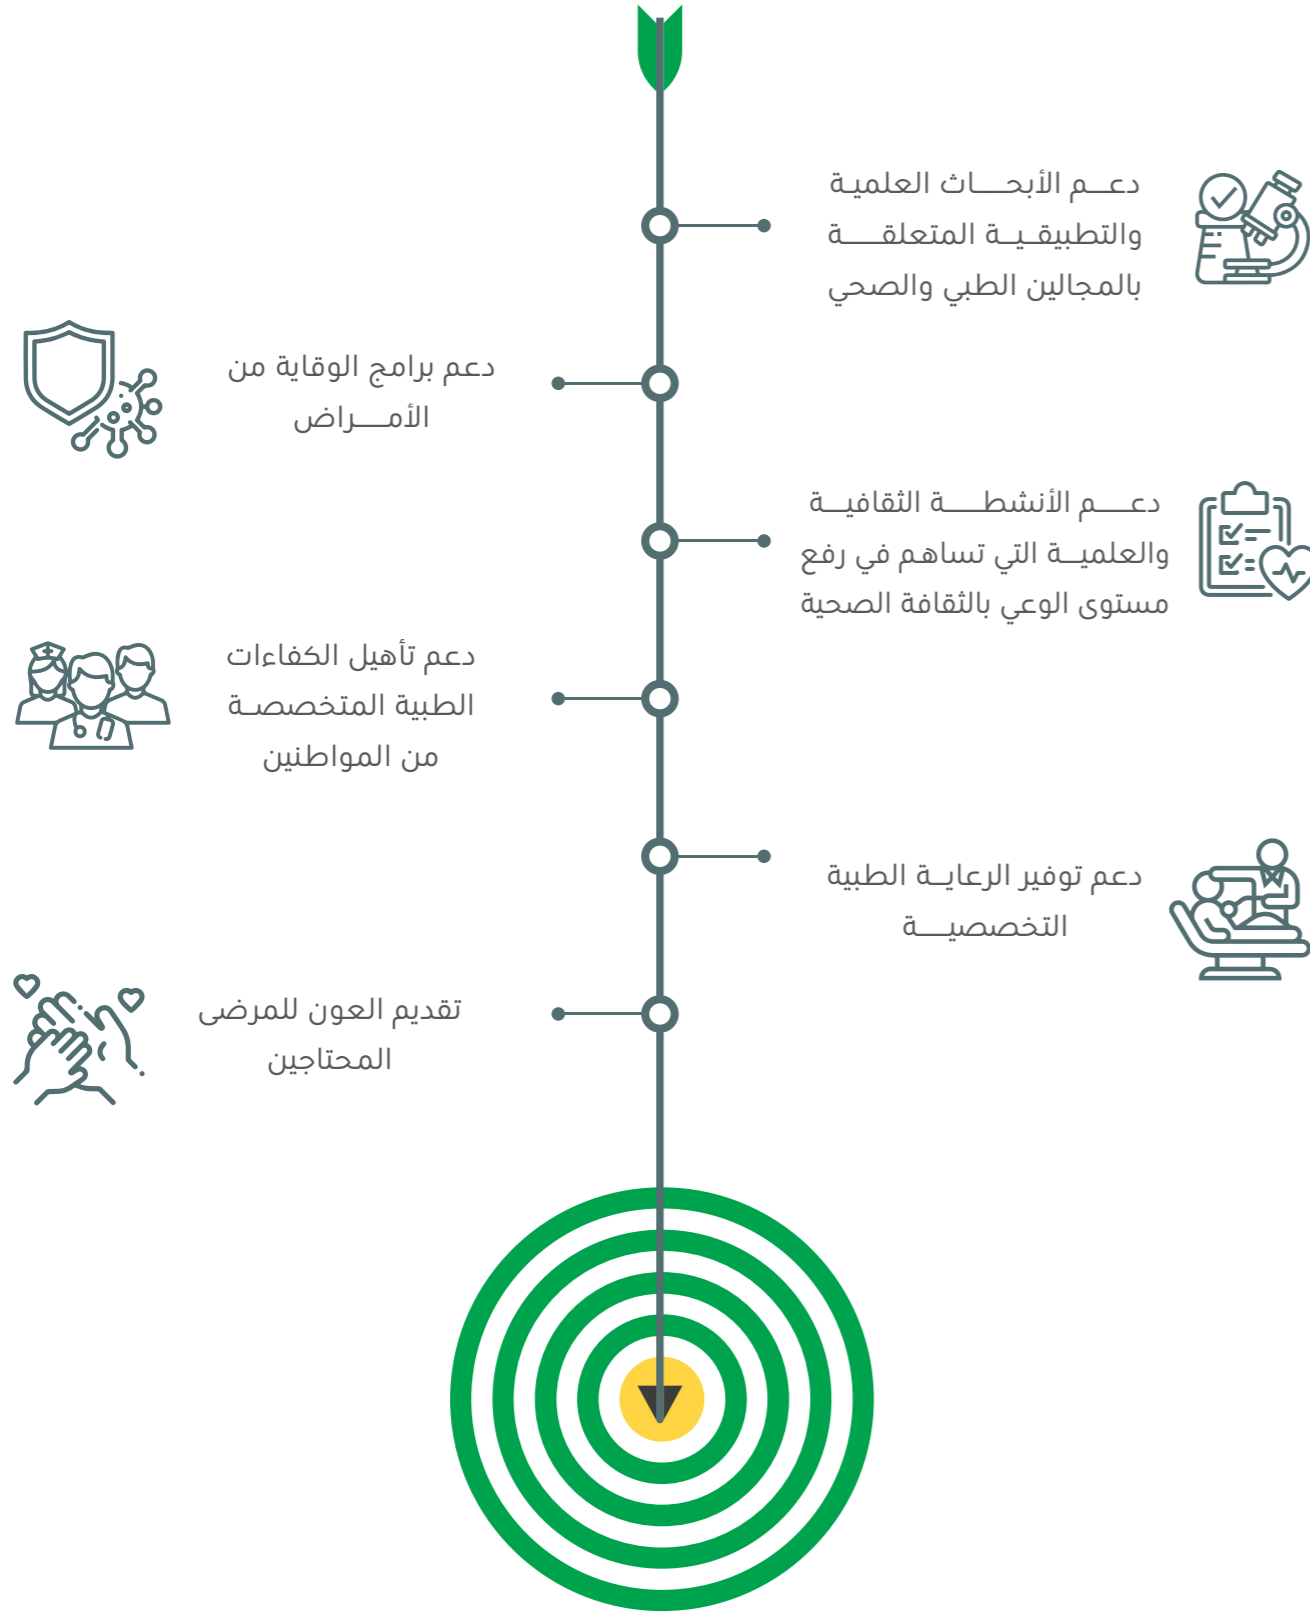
دعـــم الأبحـــاث العلمية والتطبيقـيـة المتعلقـــة بالمجالين الطبي والصحي

دعم برامج الوقاية من الأمـــراض

دعـــم الأنشطـــة الثقافيـة والعلميـة التي تساهم في رفع مستوى الوعي بالثقافة الصحية

دعم تأهيل الكفاءات الطبية المتخصصـة من المواطنين

دعم توفير الرعايـة الطبية التخصصيـــة

تقديم العون للمرضى المحتاجين